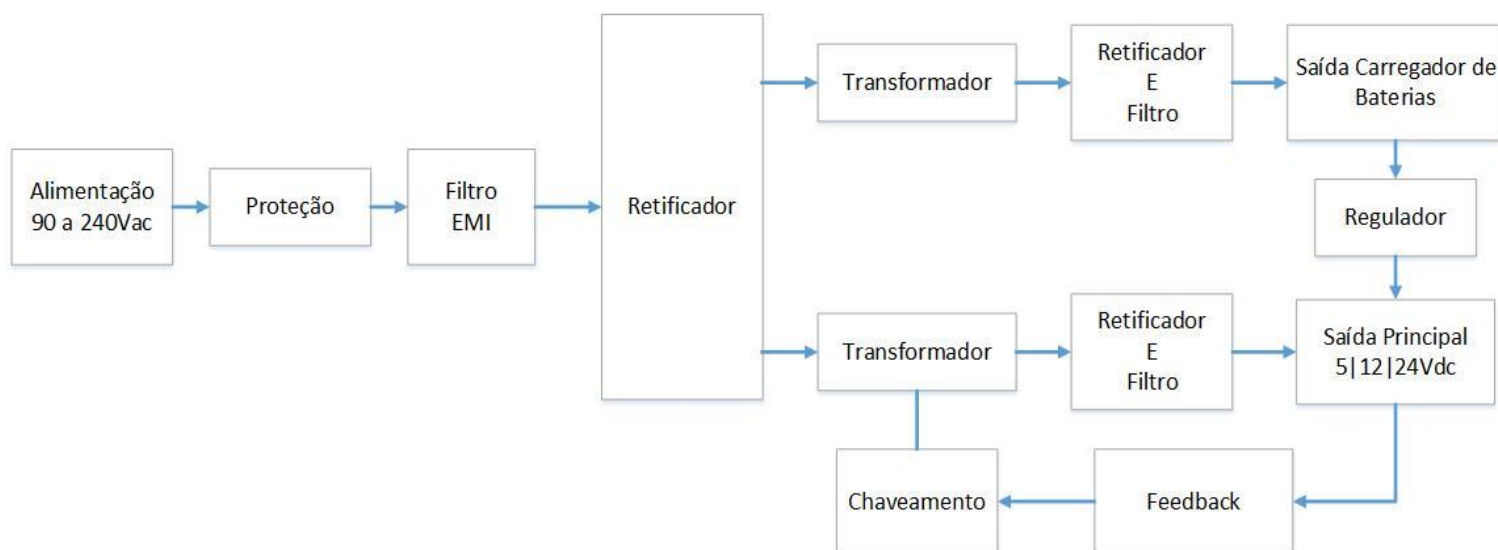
Alimentação 90 a 240Vac

Proteção

Filtro EMI

Retificador

Transformador

Retificador E Filtro

Saída Carregador de Baterias

Regulador

Transformador

Retificador E Filtro

Saída Principal 5|12|24Vdc

Chaveamento

Feedback